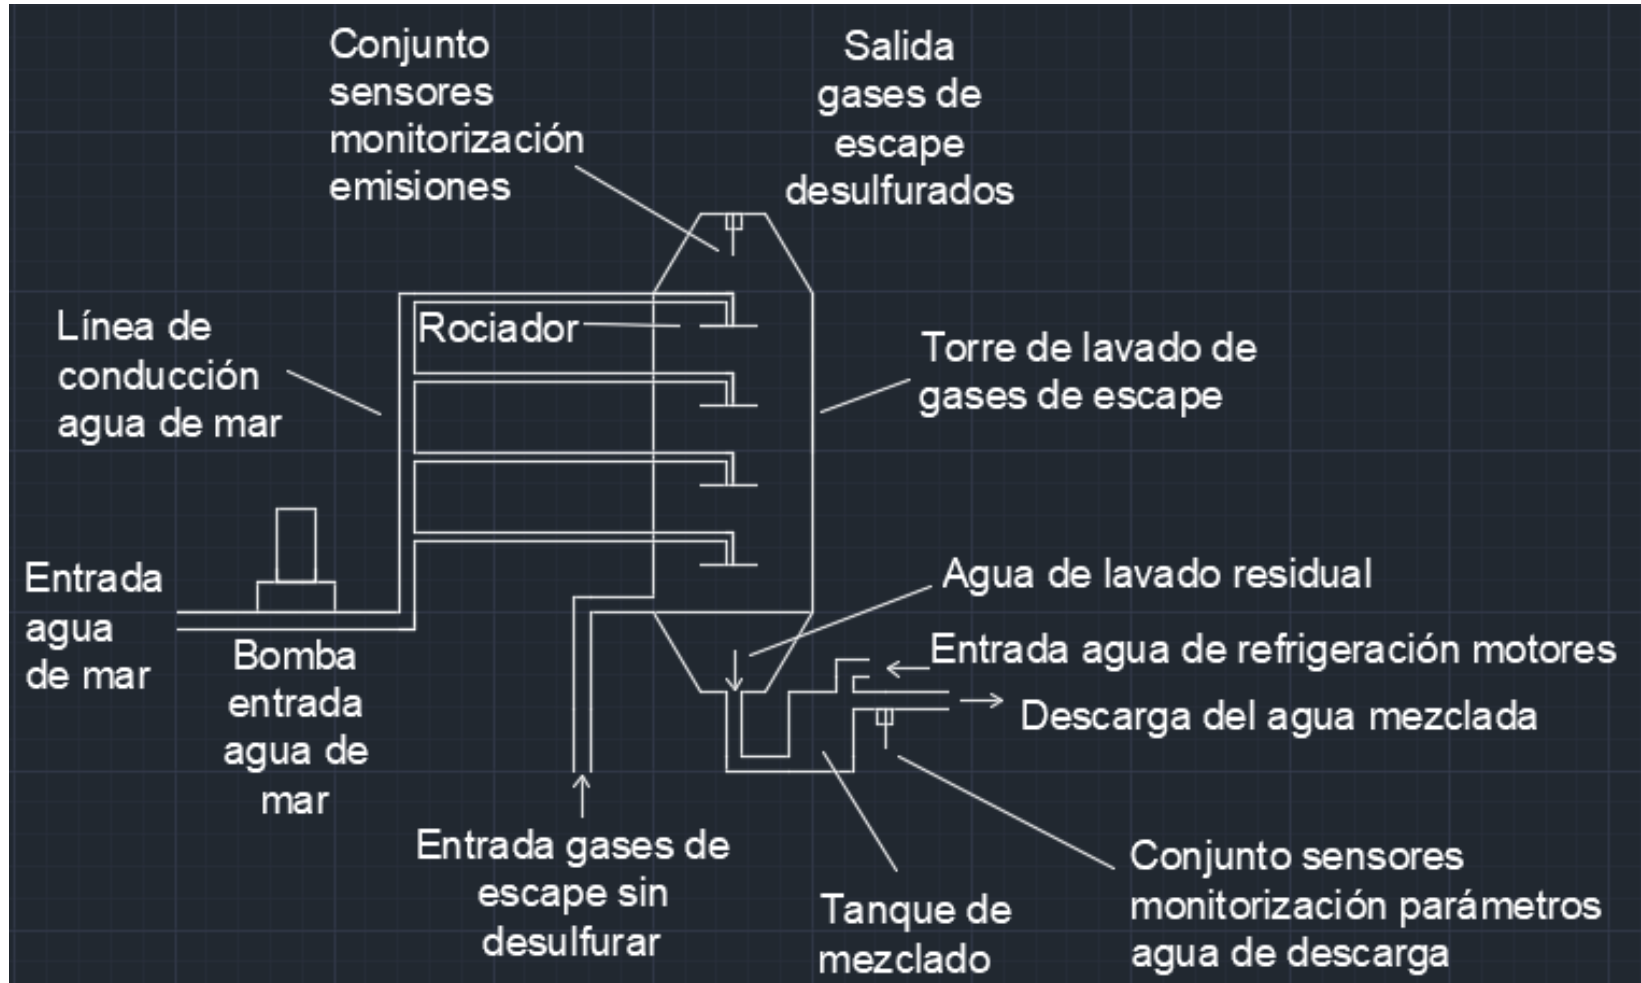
Conjunto sensores monitorización emisiones

Salida gases de escape desulfurados

Línea de conducción agua de mar

Rociador

Torre de lavado de gases de escape

Entrada agua de mar

Bomba entrada agua de mar

Agua de lavado residual

Entrada agua de refrigeración motores

Descarga del agua mezclada

Entrada gases de escape sin desulfurar

Tanque de mezclado

Conjunto sensores monitorización parámetros agua de descarga